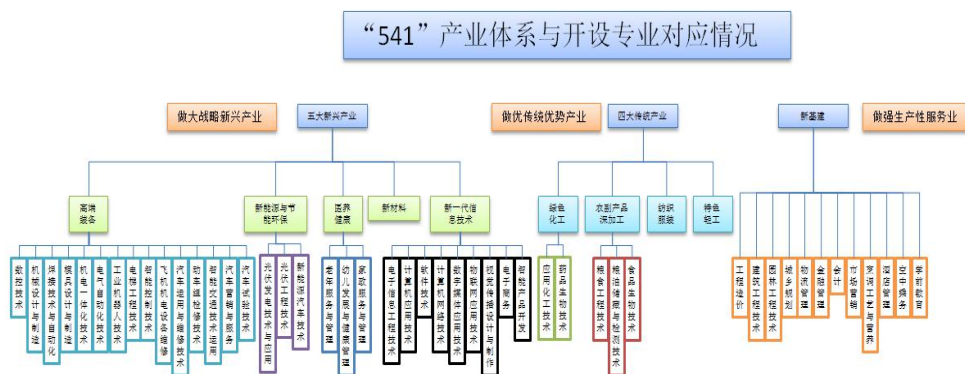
“541”产业体系与开设专业对应情况

做大战略新兴产业
五大新兴产业
做优传统优势产业
四大传统产业
新基建
做强生产性服务业

高端装备
新能源与节能环保
医养健康
新材料
新一代信息技术
绿色化工
农副产品深加工
纺织服装
特色轻工

数控技术
机械设计与制造
焊接技术与自动化
模具设计与制造
机电一体化技术
电气自动化技术
工业机器人技术
电梯工程技术
智能控制技术
飞机机电设备维修
汽车运用与维修技术
汽车检测与维修技术
智能交通技术运用
汽车营销与服务
汽车改装技术
光伏发电技术与应用
光伏工程技术
新能源汽车技术
老年服务与管理
幼儿发展与健康管理
家政服务与管理
电子信息工程技术
计算机应用技术
软件技术
计算机网络技术
数字媒体应用技术
物联网应用技术
视觉传播设计与制作
电子商务
智能产品开发
应用化工技术
药品生物技术
粮食工程技术
粮油储藏与检测技术
食品生物技术
工程造价
建筑工程技术
园林工程技术
城乡规划
物流管理
金融管理
会计
市场营销
烹调工艺与营养
酒店管理
空中乘务
学前教育